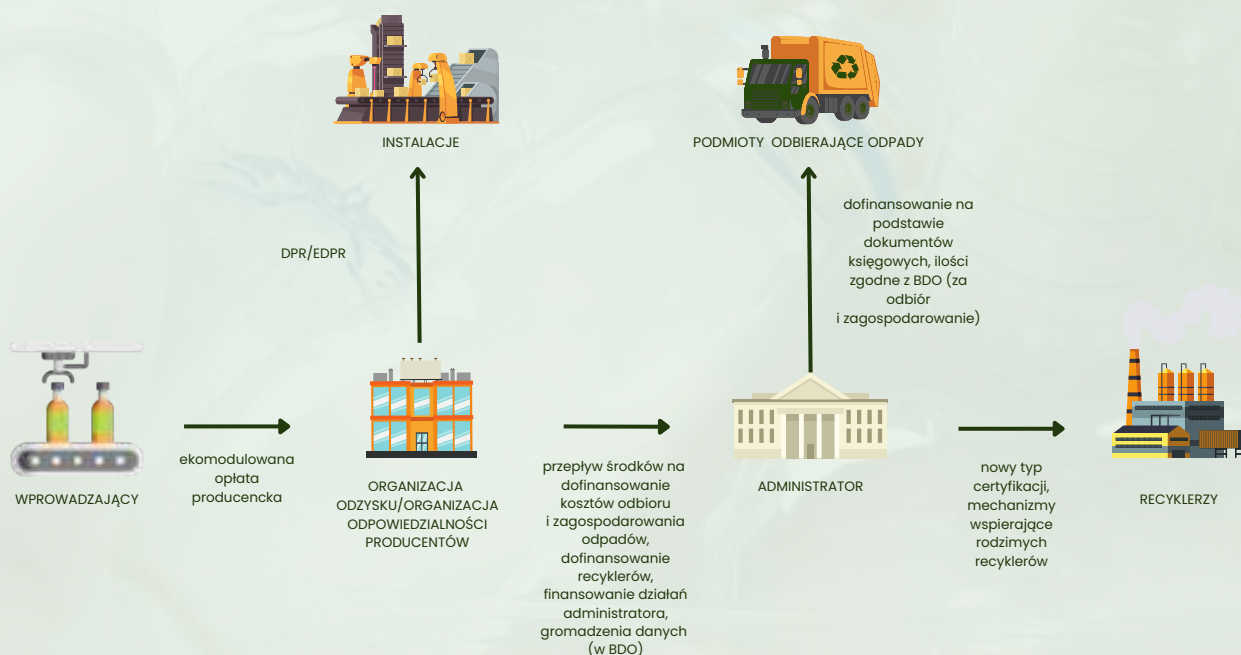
INSTALACJE

PODMIOTY ODBIERAJĄCE ODPADY

dofinansowanie na podstawie dokumentów księgowych, ilości zgodne z BDO (za odbiór i zagospodarowanie)

DPR/EDPR

WPROWADZAJĄCY

ekomodulowana opłata producencka

ORGANIZACJA ODZYSKU/ORGANIZACJA ODPOWIEDZIALNOŚCI PRODUCENTÓW

przepływ środków na dofinansowanie kosztów odbioru i zagospodarowania odpadów, dofinansowanie recyklerów, finansowanie działań administratora, gromadzenia danych (w BDO)

ADMINISTRATOR

nowy typ certyfikacji, mechanizmy wspierające rodzimych recyklerów

RECYKLERZY